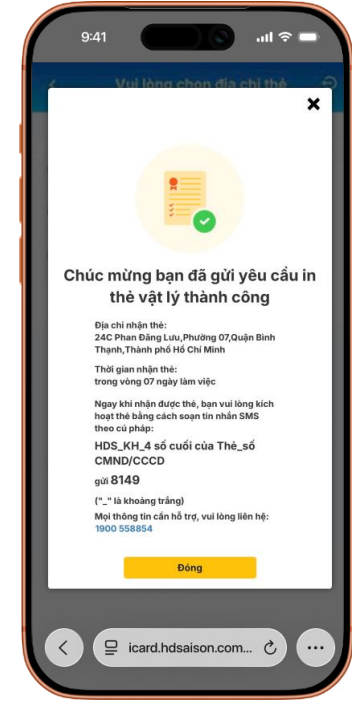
9:41

Vui lòng chọn địa chỉ thẻ

Chúc mừng bạn đã gửi yêu cầu in thẻ vật lý thành công

Địa chỉ nhận thẻ:
24C Phan Đăng Lưu,Phường 07,Quận Bình Thạnh,Thành phố Hồ Chí Minh

Thời gian nhận thẻ:
trong vòng 07 ngày làm việc

Ngay khi nhận được thẻ, bạn vui lòng kích hoạt thẻ bằng cách soạn tin nhắn SMS theo cú pháp:

HDS_KH_4 số cuối của Thẻ_số CMND/CCCD

gửi 8149

("_" là khoảng trắng)
Mọi thông tin cần hỗ trợ, vui lòng liên hệ:
1900 558854

Đóng

icard.hdsaison.com...